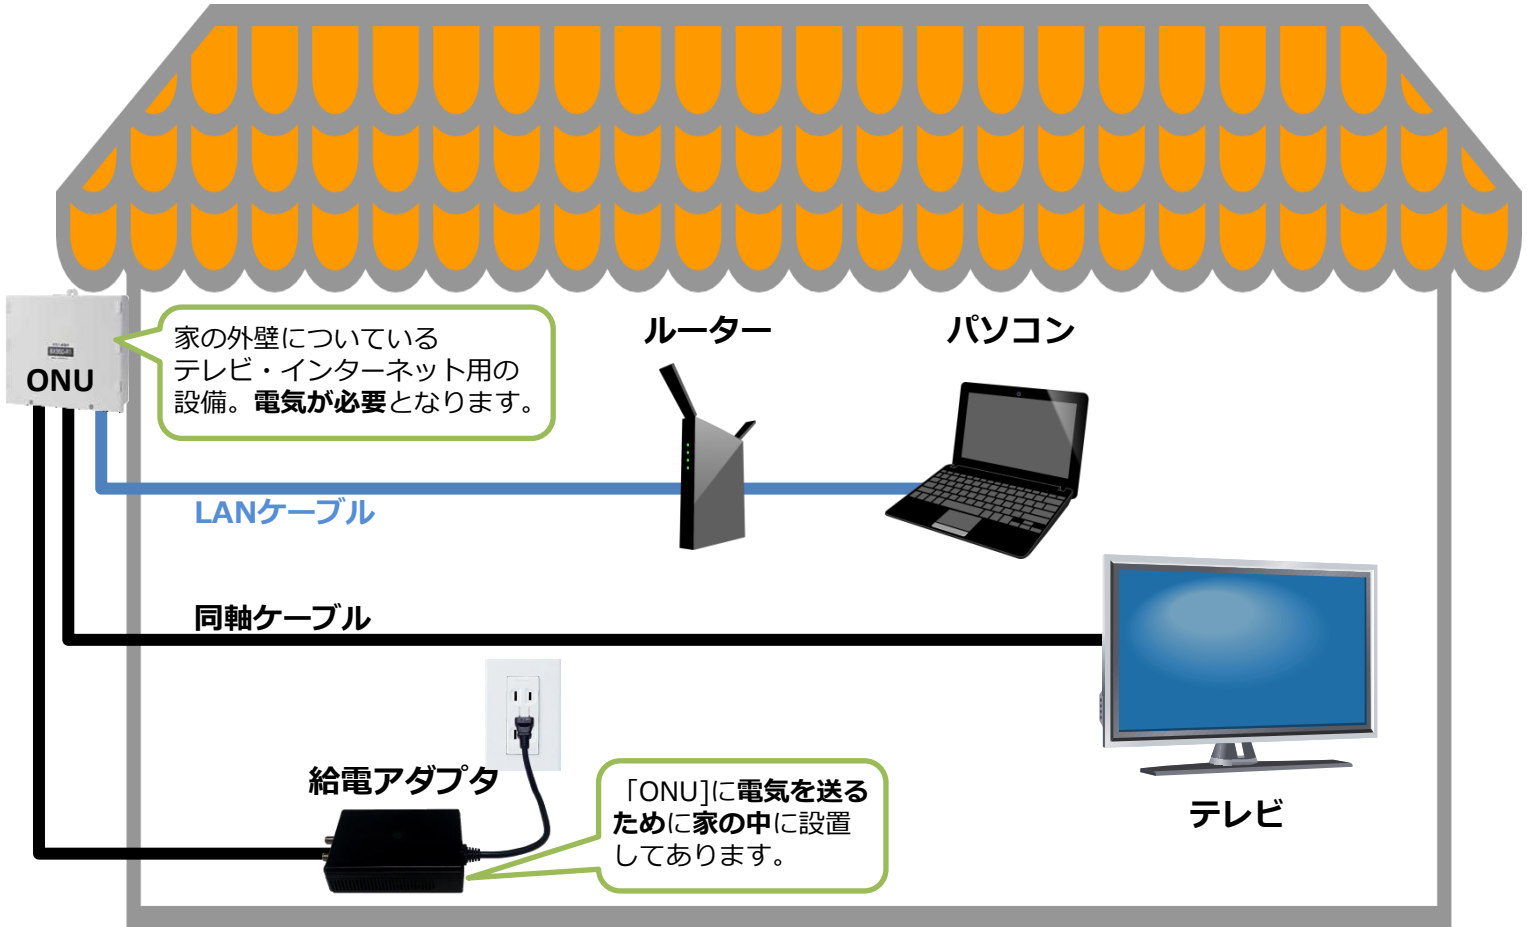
ONU

家の外壁についている
テレビ・インターネット用の
設備。電気が必要となります。

ルーター

パソコン

LANケーブル

同軸ケーブル

給電アダプタ

「ONU」に電気を送る
ために家の中に設置
してあります。

テレビ